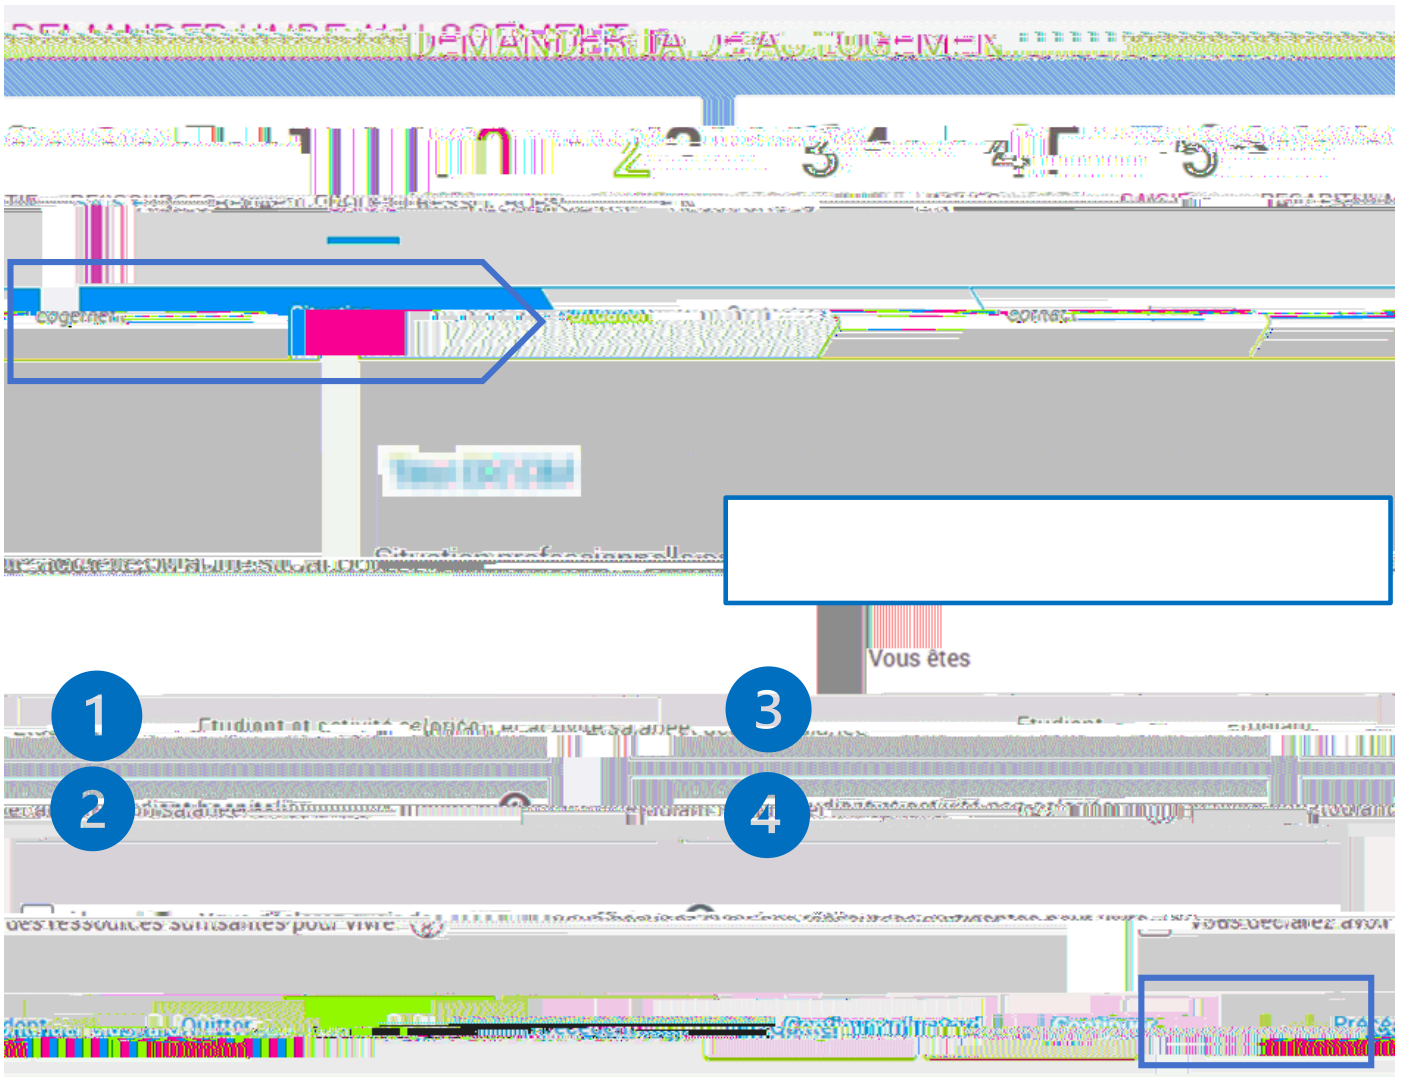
DEMANDER UNE AIDE AU LOGEMENT

1 2 3 4 5

Situation professionnelle

Vous êtes

1

2

3

4

Etudiant et activité salariée

Etudiant

des ressources suffisantes pour vivre

Vous déclarez avoir

Quitter

Précédent